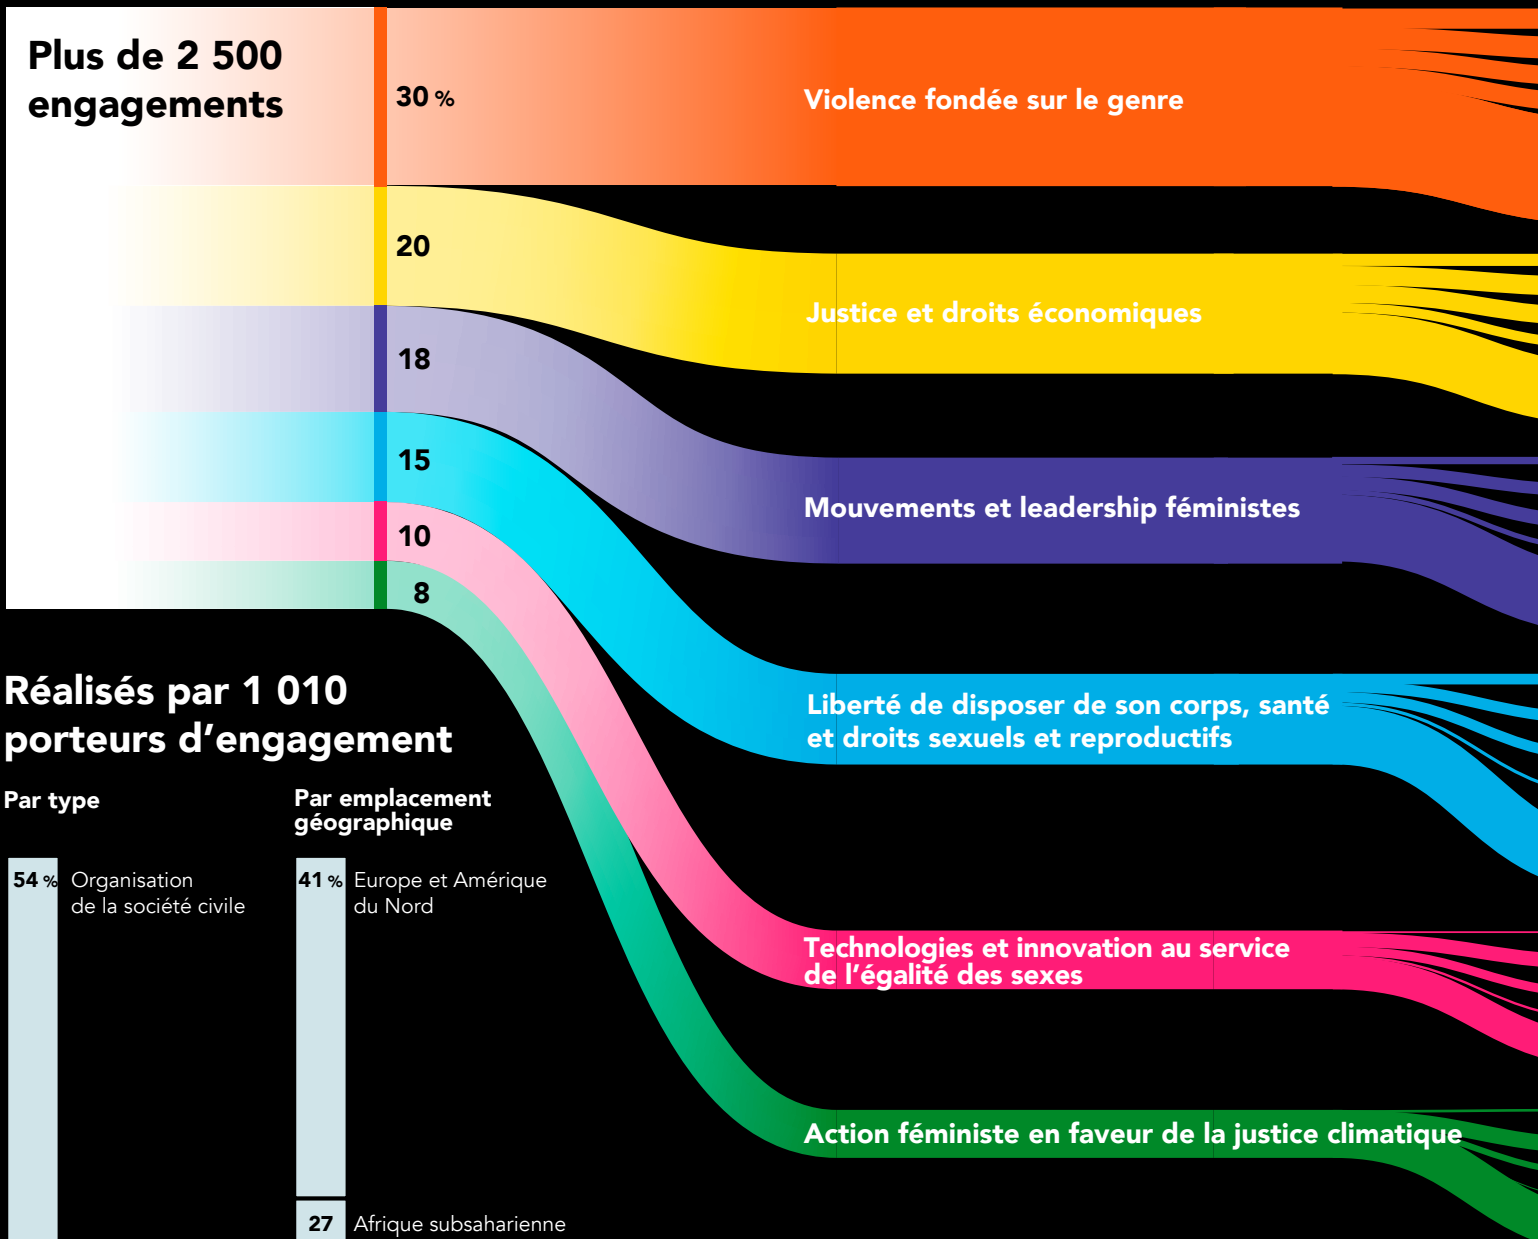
Plus de 2 500 engagements

30 %

20

18

15

10

8

Violence fondée sur le genre

Justice et droits économiques

Mouvements et leadership féministes

Liberté de disposer de son corps, santé et droits sexuels et reproductifs

Technologies et innovation au service de l'égalité des sexes

Action féministe en faveur de la justice climatique

Réalisés par 1 010 porteurs d'engagement

Par type

54 % Organisation de la société civile

Par emplacement géographique

41 % Europe et Amérique du Nord

27 Afrique subsaharienne